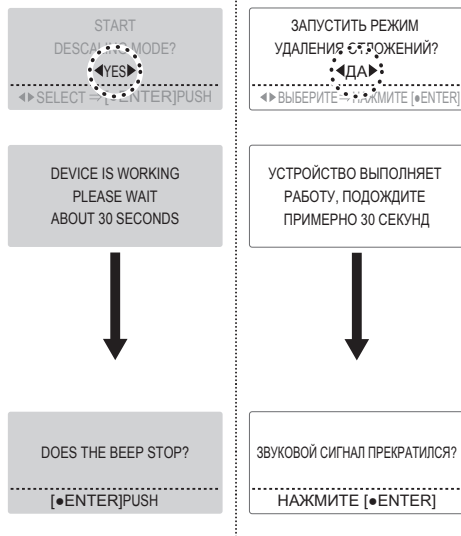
START
DESCA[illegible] MODE?
◀YES▶
◀▶SELECT⇒[●ENTER]PUSH

ЗАПУСТИТЬ РЕЖИМ
УДАЛЕНИЯ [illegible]ЖЕНИЙ?
◀ДА▶
◀▶ВЫБЕРИТЕ⇒НАЖМИТЕ [●ENTER]

DEVICE IS WORKING
PLEASE WAIT
ABOUT 30 SECONDS

УСТРОЙСТВО ВЫПОЛНЯЕТ
РАБОТУ, ПОДОЖДИТЕ
ПРИМЕРНО 30 СЕКУНД

DOES THE BEEP STOP?
[●ENTER]PUSH

ЗВУКОВОЙ СИГНАЛ ПРЕКРАТИЛСЯ?
НАЖМИТЕ [●ENTER]